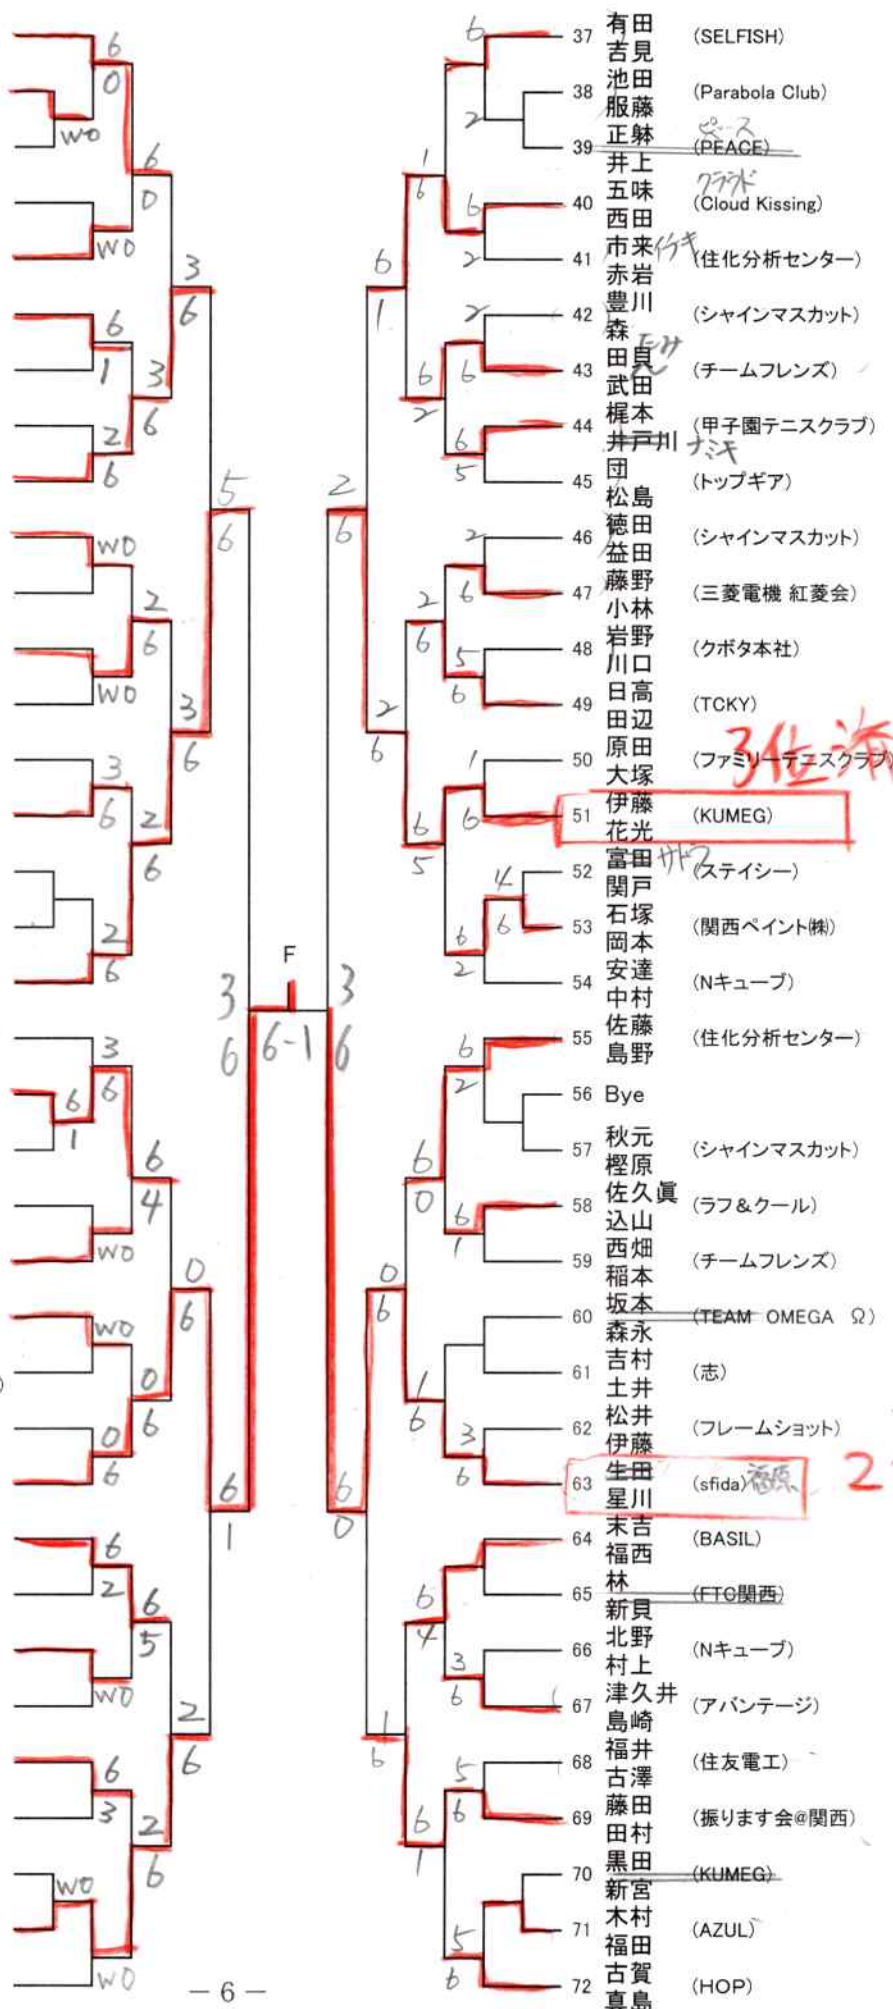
6
0
WO
6
0
WO
3
6
6
1
3
6
2
6
5
6
WO
2
6
WO
3
6
3
6
2
6
2
6
3
6
6-1
F
3
6
3
6
6
1
6
4
WO
0
6
WO
0
6
0
6
6
1
6
2
6
5
WO
2
6
6
3
2
6
WO
WO
− 6 −

2
6
1
6
6
1
2
6
2
2
6
2
6
5
2
6
2
6
5
6
2
6
1
6
5
4
6
6
2
6
2
6
0
6
1
6
0
6
1
6
3
6
6
0
6
4
3
6
1
6
5
6
5
6

37 有田 吉見 (SELFISH)
38 池田 服藤 (Parabola Club)
39 正躰 井上 (PEACE) ピース
40 五味 西田 (Cloud Kissing) クラウド
41 市来 赤岩 (住化分析センター) イチキ
42 豊川 森 (シャインマスカット)
43 田貝 武田 (チームフレンズ) タガイ
44 梶本 井戸川 (甲子園テニスクラブ) ナミキ
45 団 松島 (トップギア)
46 徳田 益田 (シャインマスカット)
47 藤野 小林 (三菱電機 紅菱会)
48 岩野 川口 (クボタ本社)
49 日高 田辺 (TCKY)
50 原田 大塚 (ファミリーテニスクラブ) 3位決
51 伊藤 花光 (KUMEG)
52 富田 関戸 (ステイシー) サトウ
53 石塚 岡本 (関西ペイント㈱)
54 安達 中村 (Nキューブ)
55 佐藤 島野 (住化分析センター)
56 Bye
57 秋元 樫原 (シャインマスカット)
58 佐久眞 込山 (ラフ＆クール)
59 西畑 稲本 (チームフレンズ)
60 坂本 森永 (TEAM OMEGA Ω)
61 吉村 土井 (志)
62 松井 伊藤 (フレームショット)
63 生田 星川 (sfida) 藤原 2
64 末吉 福西 (BASIL)
65 林 新貝 (FTC関西)
66 北野 村上 (Nキューブ)
67 津久井 島崎 (アバンテージ)
68 福井 古澤 (住友電工)
69 藤田 田村 (振ります会@関西)
70 黒田 新宮 (KUMEG)
71 木村 福田 (AZUL)
72 古賀 真島 (HOP)